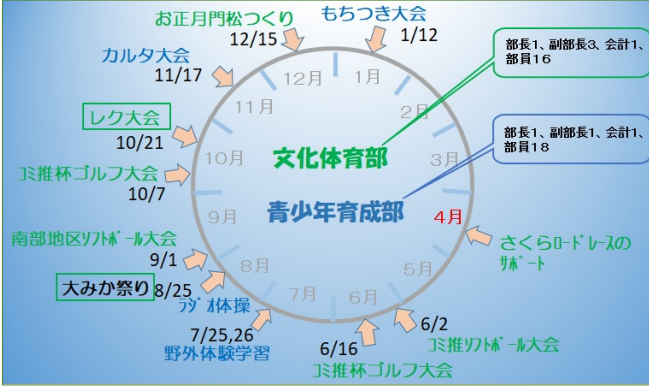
お正月門松つくり
12/15
もちつき大会
1/12
カルタ大会
11/17
レク大会
10/21
コミ推杯ゴルフ大会
10/7
南部地区ソフトボール大会
9/1
大みか祭り
8/25
ラジオ体操
7/25,26
野外体験学習
6/16
コミ推杯ゴルフ大会
6/2
コミ推ソフトボール大会
さくらロードレースのサポート

12月
1月
2月
3月
4月
5月
6月
7月
8月
9月
10月
11月

文化体育部
青少年育成部

部長1、副部長3、会計1、部員16
部長1、副部長1、会計1、部員18